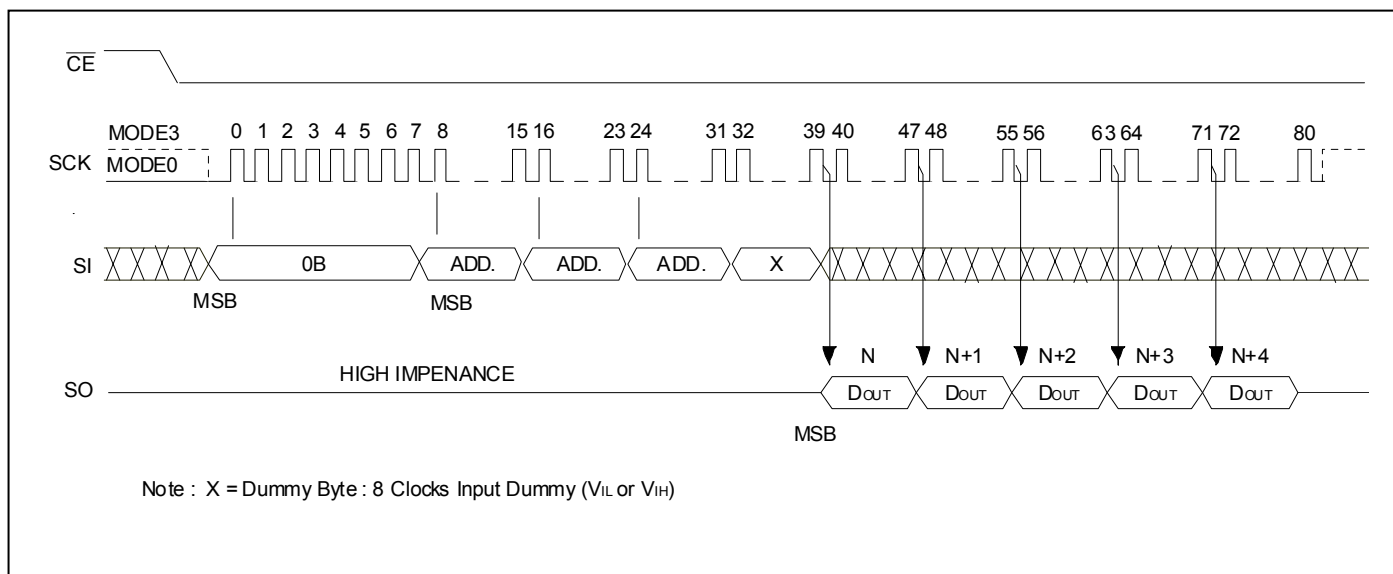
$\overline{CE}$

MODE3 0 1 2 3 4 5 6 7 8 15 16 23 24 31 32 39 40 47 48 55 56 63 64 71 72 80

SCK MODE0

SI 0B ADD. ADD. ADD. X

MSB MSB

N N+1 N+2 N+3 N+4

SO HIGH IMPENANCE

DOUT DOUT DOUT DOUT DOUT

MSB

Note : X = Dummy Byte : 8 Clocks Input Dummy ($V_{IL}$ or $V_{IH}$)